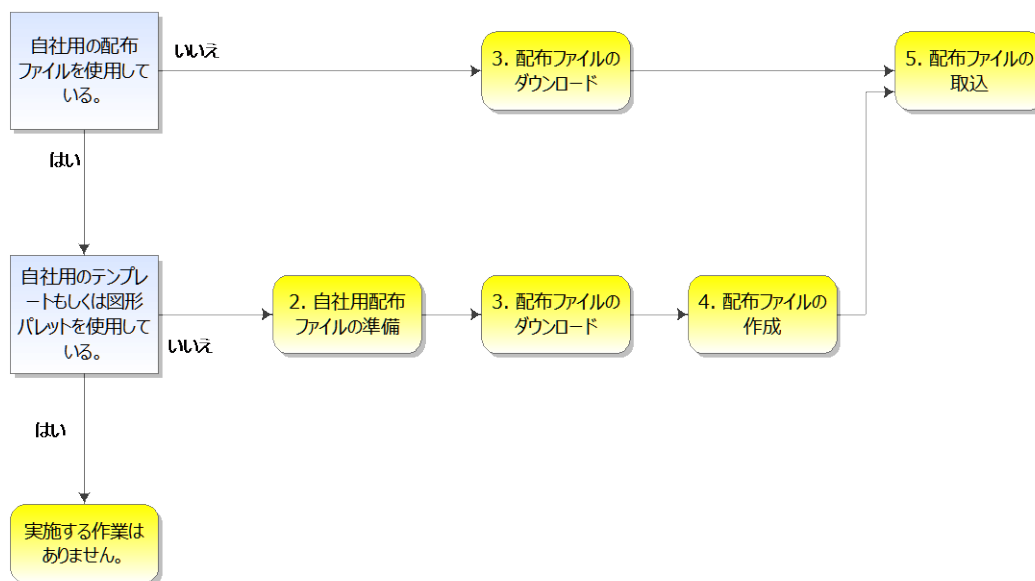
自社用の配布ファイルを使用している。

いいえ

3. 配布ファイルのダウンロード

5. 配布ファイルの取込

はい

自社用のテンプレートもしくは図形パレットを使用している。

いいえ

2. 自社用配布ファイルの準備

3. 配布ファイルのダウンロード

4. 配布ファイルの作成

はい

実施する作業はありません。